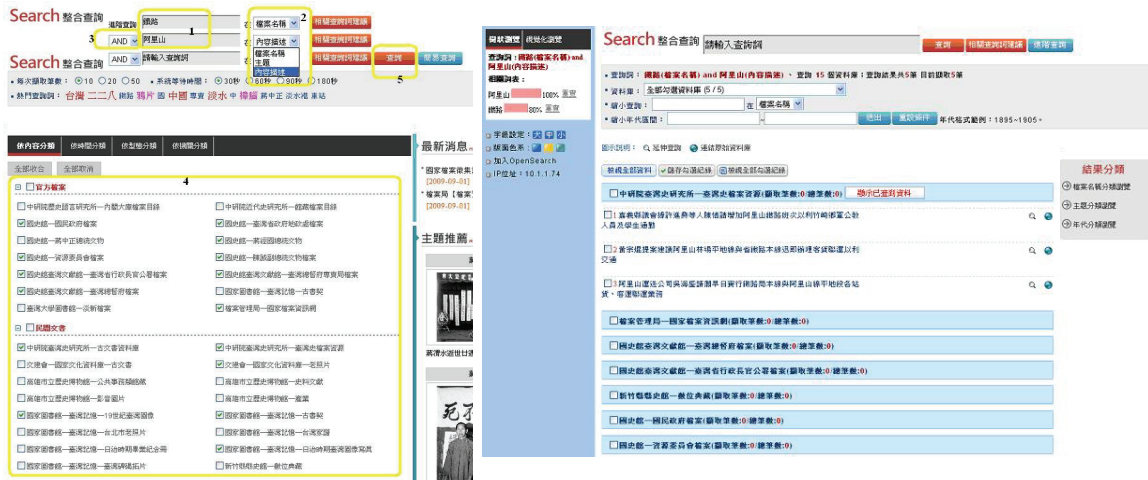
Search 整合查詢 進階查詢 鐵路 在 檔案名稱 相關查詢詞建議 1 2
3 AND 阿里山 在 內容描述 相關查詢詞建議
OR 請輸入查詢詞 在 檔案名稱 主題 內容描述 相關查詢詞建議
Search 整合查詢 查詢 簡易查詢 5
• 每次擷取筆數: 10 20 50 • 系統等待時間: 30秒 60秒 90秒 180秒
• 熱門查詢詞: 台灣 二二八 鐵路 鴉片 日 中國 專賣 淡水 中 樟腦 莫中正 淡水港 基隆

依內容分類 依時間分類 依型態分類 依機關分類
全部收合 全部取消 4
官方檔案
中研院歷史語言研究所—內閣大庫檔案目錄 中研院近代史研究所—館藏檔案目錄
國史館—國民政府檔案 國史館—臺灣省政府檔案檔案
國史館—蔣中正總統文物 國史館—蔣經國總統文物
國史館—資源委員會檔案 國史館—陳誠副總統文物
國史館臺灣文獻館—臺灣省行政長官公署檔案 國史館臺灣文獻館—臺灣總督府專賣局檔案
國史館臺灣文獻館—臺灣總督府檔案 國家圖書館—臺灣記憶—古書契
臺灣大學圖書館—淡新檔案 檔案管理局—國家檔案資訊網
民間文書
中研院臺灣史研究所—古文書資料庫 中研院臺灣史研究所—臺灣史檔案資源
文建會—國家文化資料庫—古文書 文建會—國家文化資料庫—老照片
高雄市立歷史博物館—公共事務類館藏 高雄市立歷史博物館—史料文獻
高雄市立歷史博物館—影像圖片 高雄市立歷史博物館—鹽業
國家圖書館—臺灣記憶—19世紀臺灣圖像 國家圖書館—臺灣記憶—古書契
國家圖書館—臺灣記憶—台北市老照片 國家圖書館—臺灣記憶—台灣家譜
國家圖書館—臺灣記憶—日治時期影像紀念冊 國家圖書館—臺灣記憶—日治時期臺灣圖像寫真
國家圖書館—臺灣記憶—臺灣明信片 新竹縣縣史館—鄭立典藏

最新消息
國家檔案典藏 [2009-09-01]
檔案局【國家 [2009-09-01]
主題推薦
蔣渭水逝世廿週

字級設定 頻道色系 加入OpenSearch IP位址: 10.1.1.74

Search 整合查詢 請輸入查詢詞 查詢 相關查詢詞建議 進階查詢

歸類瀏覽 視覺化瀏覽
查詢詞: 鐵路(檔案名稱) and 阿里山(內容描述)
相關詞表:
阿里山 100% 查詢
鐵路 80% 查詢

• 查詢詞: 鐵路(檔案名稱) and 阿里山(內容描述)、查詢 15 個資料庫;查詢結果共5筆 目前顯示5筆
• 資料庫: 全部勾選資料庫 (5 / 5)
• 縮小查詢: 在 檔案名稱
• 縮小年代區間: ~ 送出 重設條件 年代格式範例: 1895~1905。
圖示說明: 延伸查詢 連結原始資料庫
檢視全部資料 儲存勾選紀錄 檢視全部勾選紀錄
中研院臺灣史研究所—臺灣史檔案資源(擷取筆數:3/總筆數:3) 顯示已選取資料
1 嘉義縣議會請將高速公路增加阿里山鐵路號次以利竹崎鄉鄉公教人員及學生通勤
2 省示禮提案建議阿里山林場平地線與省鐵路本線迅即辦理客貨聯運以利交通
3 阿里山運送公司爭取經營嘉義阿里山林線本線與阿里山線平地線各站貨、客運聯運業務
檔案管理局—國家檔案資訊網(擷取筆數:0/總筆數:0)
國史館臺灣文獻館—臺灣總督府檔案(擷取筆數:0/總筆數:0)
國史館臺灣文獻館—臺灣省行政長官公署檔案(擷取筆數:0/總筆數:0)
新竹縣縣史館—鄭立典藏(擷取筆數:0/總筆數:0)
國史館—國民政府檔案(擷取筆數:0/總筆數:0)
國史館—資源委員會檔案(擷取筆數:0/總筆數:0)

結果分類
檔案名稱分類瀏覽
主題分類瀏覽
年代分類瀏覽